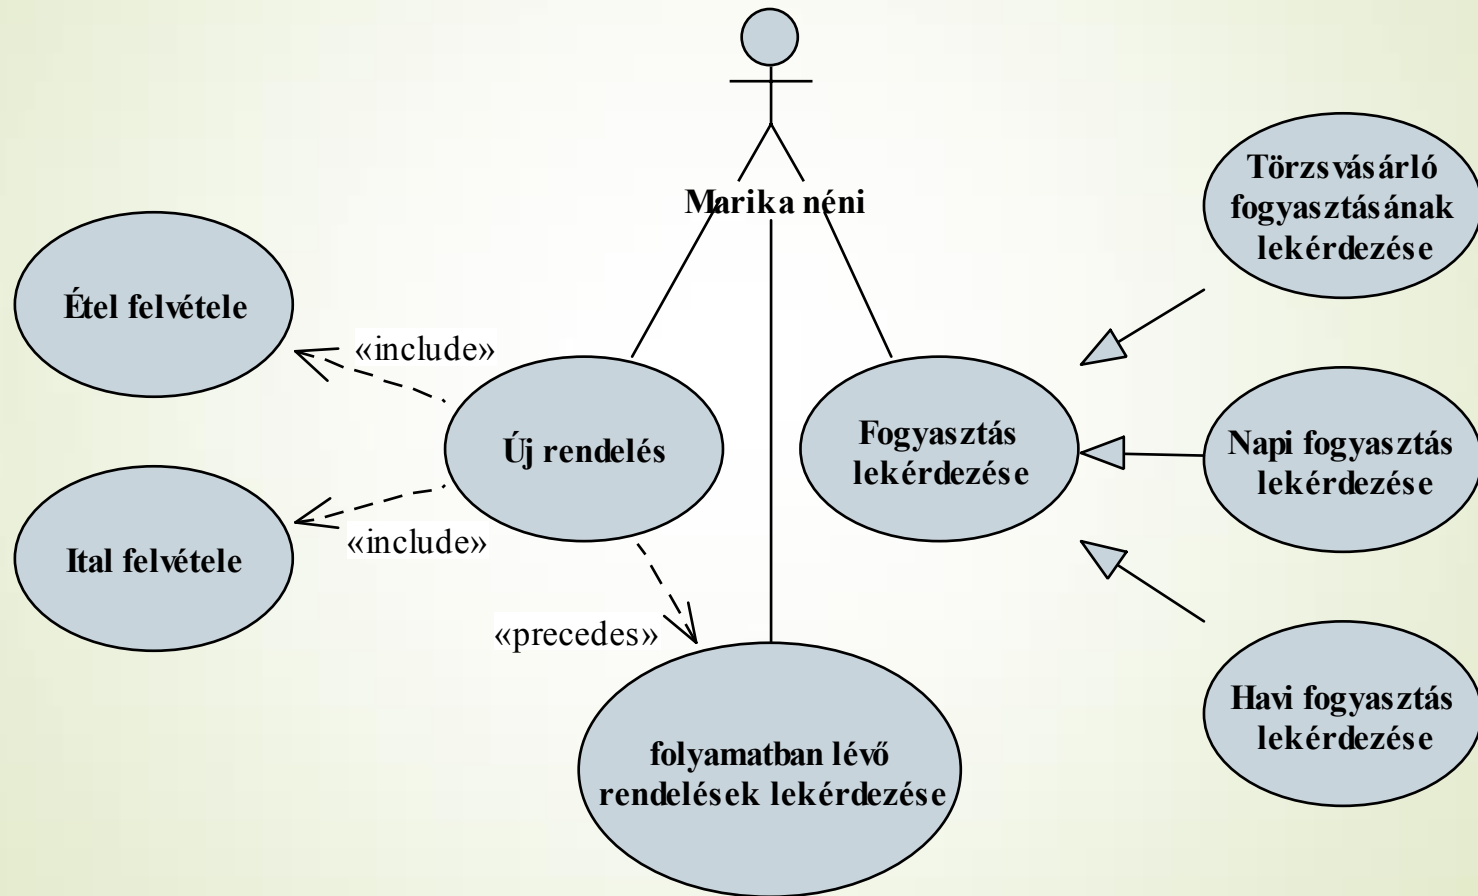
Marika néni

Törzsvásárló fogyasztásának lekérdezése

Étel felvétele

«include»

Új rendelés

Fogyasztás lekérdezése

Napi fogyasztás lekérdezése

«include»

Ital felvétele

«precedes»

Havi fogyasztás lekérdezése

folyamatban lévő rendelések lekérdezése